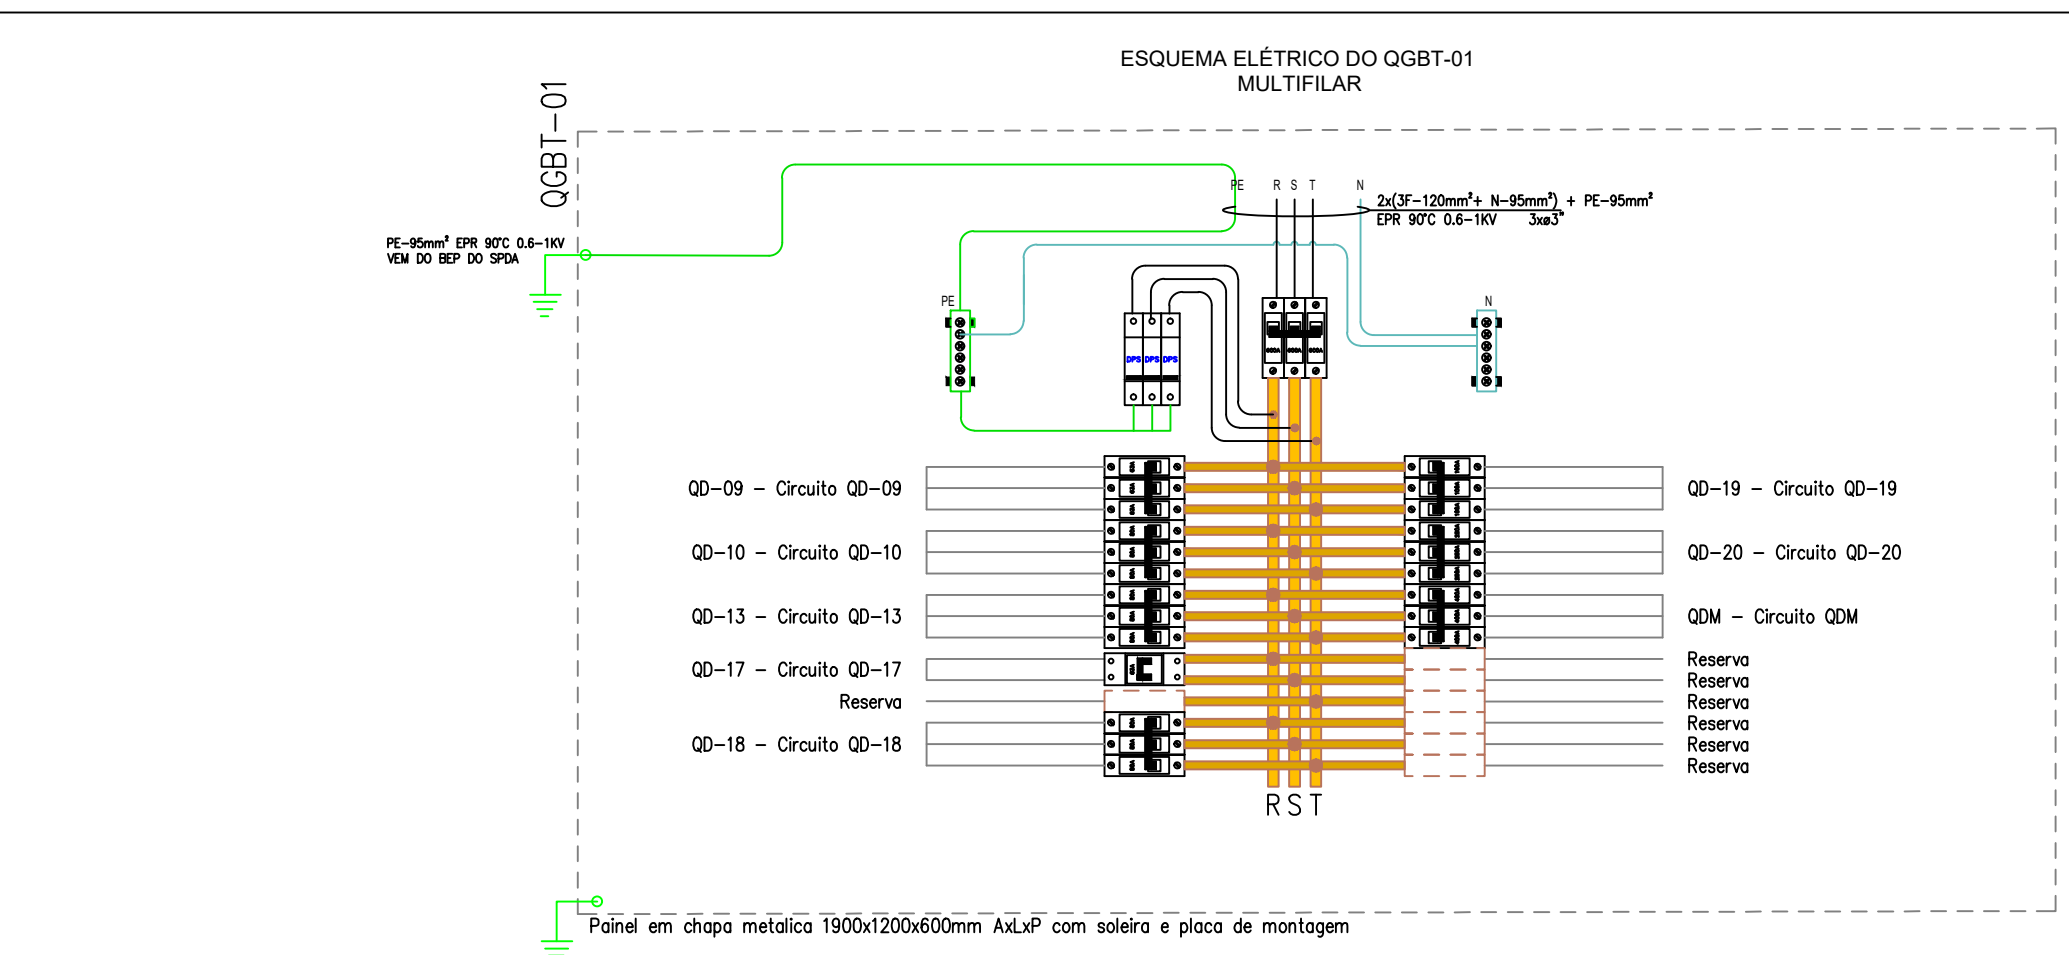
ESQUEMA ELÉTRICO DO QGBT-01
MULTIFILAR

QGBT-01

PE-95mm² EPR 90°C 0.6-1KV
VEM DO BEP DO SPDA

PE R S T N

2x(3F-120mm²+ N-95mm²) + PE-95mm²
EPR 90°C 0.6-1KV 3xø3"

PE

N

DPS DPS DPS

QD-09 - Circuito QD-09

QD-10 - Circuito QD-10

QD-13 - Circuito QD-13

QD-17 - Circuito QD-17

Reserva

QD-18 - Circuito QD-18

QD-19 - Circuito QD-19

QD-20 - Circuito QD-20

QDM - Circuito QDM

Reserva
Reserva
Reserva
Reserva
Reserva
Reserva

R S T

Painel em chapa metalica 1900x1200x600mm AxLxP com soleira e placa de montagem